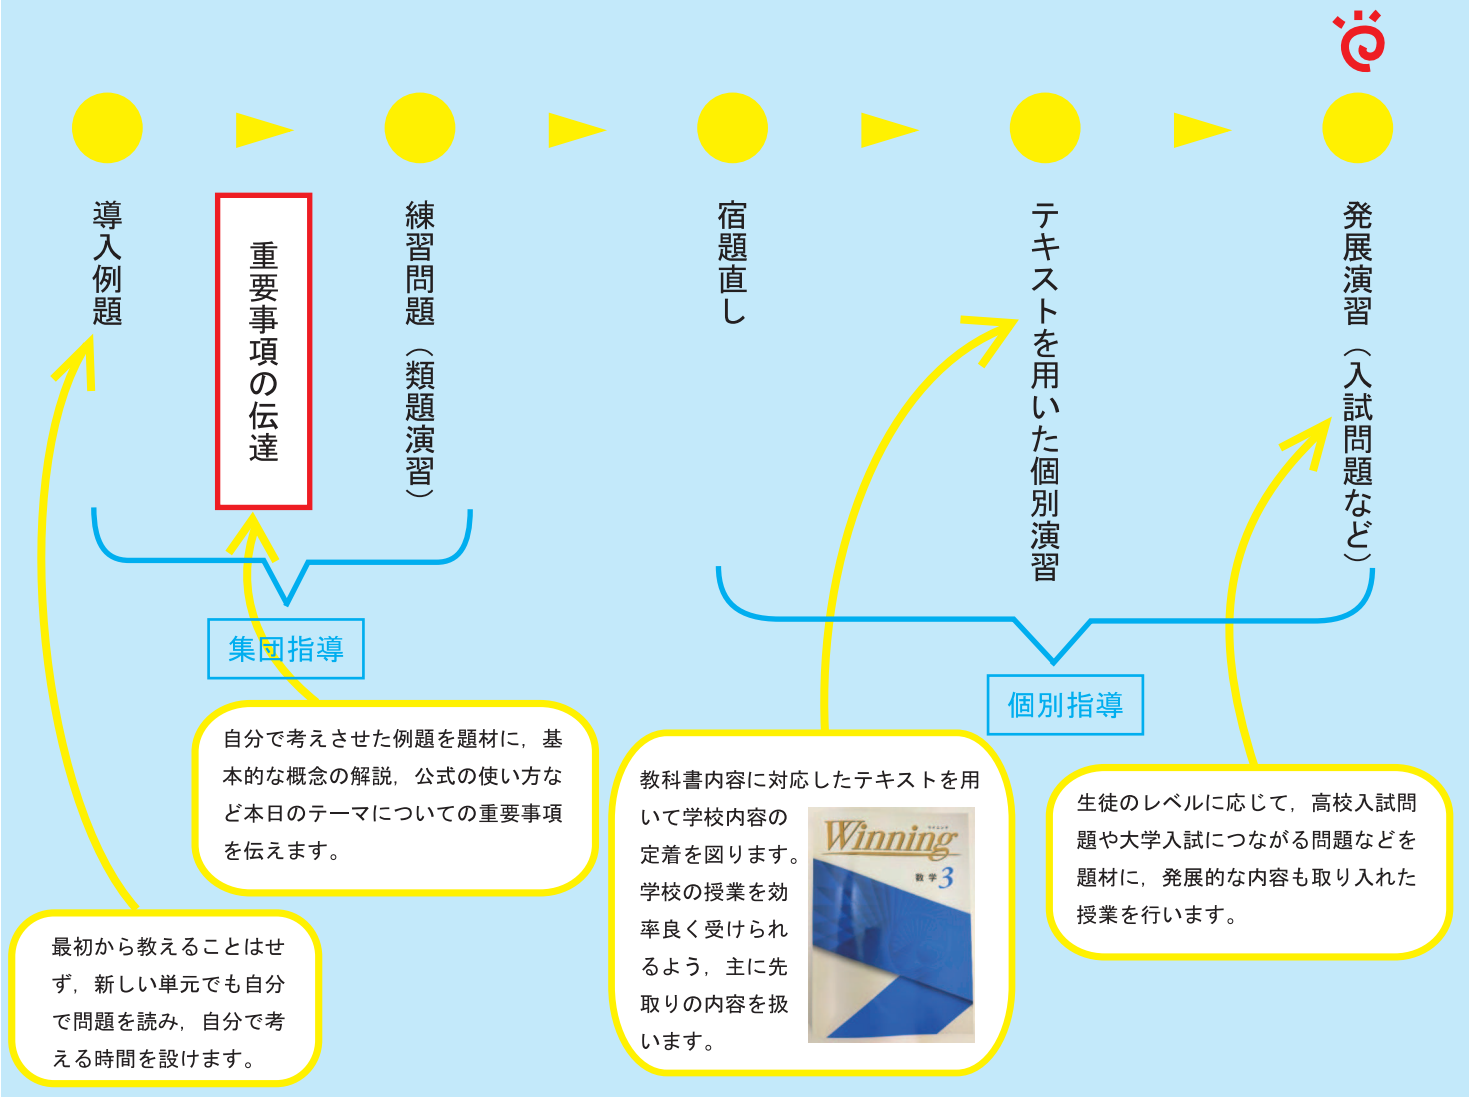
導入例題

重要事項の伝達

練習問題（類題演習）

宿題直し

テキストを用いた個別演習

発展演習（入試問題など）

集団指導

個別指導

自分で考えさせた例題を題材に，基本的な概念の解説，公式の使い方など本日のテーマについての重要事項を伝えます。

最初から教えることはせず，新しい単元でも自分で問題を読み，自分で考える時間を設けます。

教科書内容に対応したテキストを用いて学校内容の定着を図ります。学校の授業を効率良く受けられるよう，主に先取りの内容を扱います。

Winning

数学3

生徒のレベルに応じて，高校入試問題や大学入試につながる問題などを題材に，発展的な内容も取り入れた授業を行います。